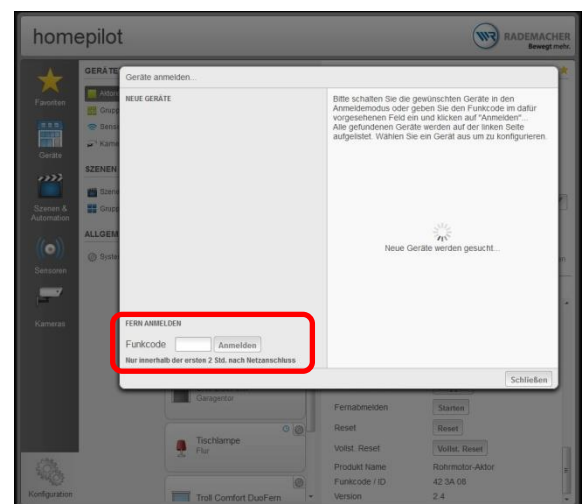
homepilot

RADEMACHER
Bewegt mehr.

Favoriten

Geräte

Szenen & Automation

Sensoren

Kameras

Konfiguration

GERÄTE

Aktor

Grup

Sens

Kame

SZENEN

Szen

Grup

ALLGEM

Syste

Geräte anmelden...

NEUE GERÄTE

Bitte schalten Sie die gewünschten Geräte in den Anmeldemodus oder geben Sie den Funkcode im dafür vorgesehenen Feld ein und klicken auf "Anmelden"... Alle gefundenen Geräte werden auf der linken Seite aufgelistet. Wählen Sie ein Gerät aus um zu konfigurieren.

Neue Geräte werden gesucht...

FERN ANMELDEN

Funkcode
Anmelden

Nur innerhalb der ersten 2 Std. nach Netzanschluss

Schließen

Garagentor

Tischlampe
Flur

Troll Comfort DuoFern

Fernabmelden
Starten

Reset
Reset

Vollst. Reset
Vollst. Reset

Produkt Name
Rohrmotor-Aktor

Funkcode / ID
42 3A 08

Version
2.4